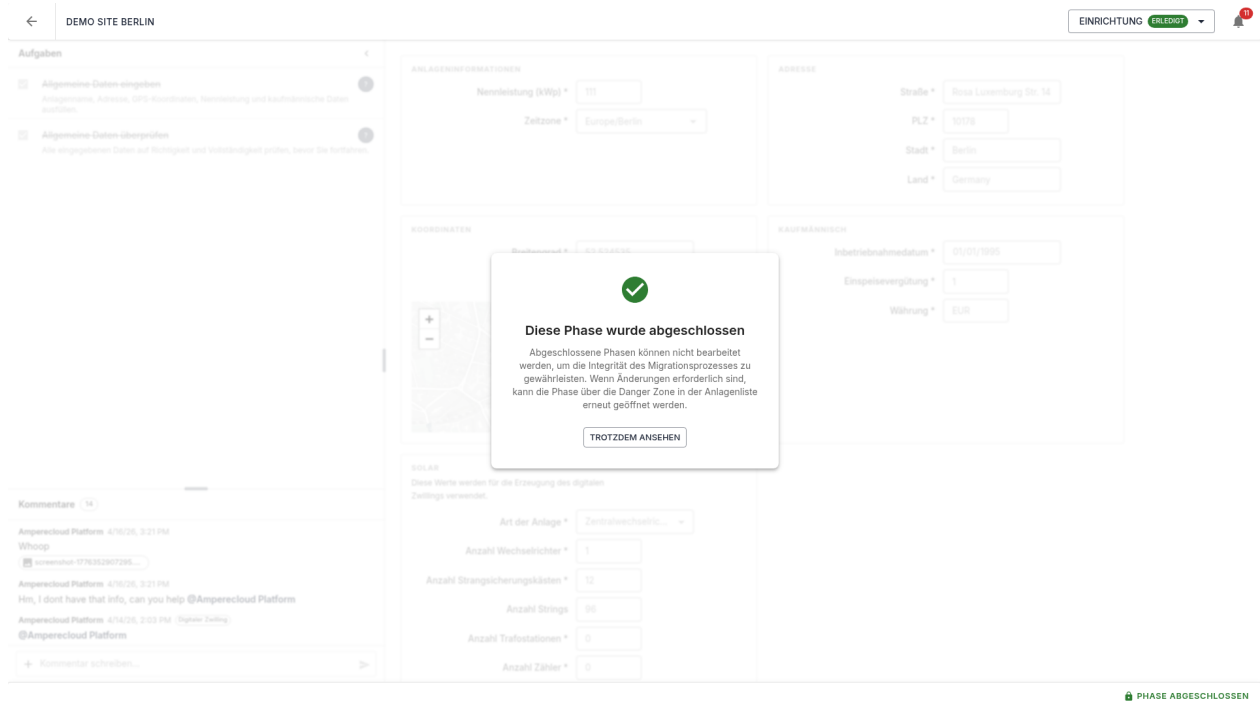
DEMO SITE BERLIN

EINRICHTUNG ERLEDIGT

11

Aufgaben

Allgemeine Daten eingeben

Anlagenname, Adresse, GPS-Koordinaten, Nennleistung und kaufmännische Daten ausfüllen.

Allgemeine Daten überprüfen

Alle eingegebenen Daten auf Richtigkeit und Vollständigkeit prüfen, bevor Sie fortfahren.

ANLAGENINFORMATIONEN

Nennleistung (kWp) * 111

Zeitzone * Europe/Berlin

ADRESSE

Straße * Rosa Luxemburg Str. 14

PLZ * 10178

Stadt * Berlin

Land * Germany

KOORDINATEN

Breitengrad * 52.524526

KAUFMÄNNISCH

Inbetriebnahmedatum * 01/01/1995

Einspeisevergütung * 1

Währung * EUR

Diese Phase wurde abgeschlossen

Abgeschlossene Phasen können nicht bearbeitet werden, um die Integrität des Migrationsprozesses zu gewährleisten. Wenn Änderungen erforderlich sind, kann die Phase über die Danger Zone in der Anlagenliste erneut geöffnet werden.

TROTZDEM ANSEHEN

SOLAR

Diese Werte werden für die Erzeugung des digitalen Zwillings verwendet.

Art der Anlage * Zentralwechselric...

Anzahl Wechselrichter * 1

Anzahl Strangsicherungskästen * 12

Anzahl Strings 96

Anzahl Trafostationen * 0

Anzahl Zähler * 0

Kommentare 14

Amperecloud Platform 4/16/26, 3:21 PM

Whoop

screenshot-176352907295...

Amperecloud Platform 4/16/26, 3:21 PM

Hm, I dont have that info, can you help @Amperecloud Platform

Amperecloud Platform 4/14/26, 2:03 PM Digitaler Zwilling

@Amperecloud Platform

Kommentar schreiben...

PHASE ABGESCHLOSSEN